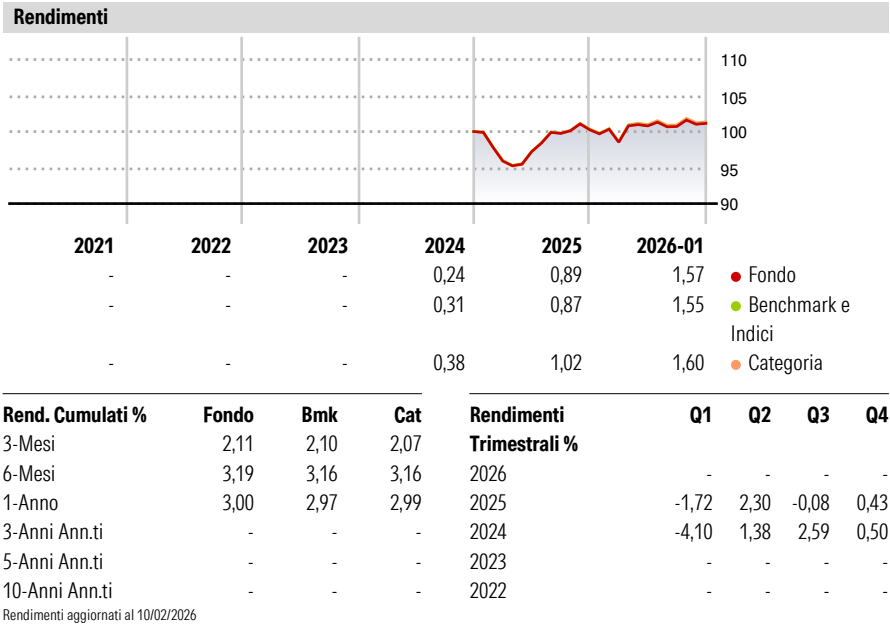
Rendimenti

110
105
100
95
90

| 2021 | 2022 | 2023 | 2024 | 2025 | 2026-01 | |
|---|---|---|---|---|---|---|
| - | - | - | 0,24 | 0,89 | 1,57 | Fondo |
| - | - | - | 0,31 | 0,87 | 1,55 | Benchmark e Indici |
| - | - | - | 0,38 | 1,02 | 1,60 | Categoria |

| Rend. Cumulati % | Fondo | Bmk | Cat |
|---|---|---|---|
| 3-Mesi | 2,11 | 2,10 | 2,07 |
| 6-Mesi | 3,19 | 3,16 | 3,16 |
| 1-Anno | 3,00 | 2,97 | 2,99 |
| 3-Anni Ann.ti | - | - | - |
| 5-Anni Ann.ti | - | - | - |
| 10-Anni Ann.ti | - | - | - |

Rendimenti aggiornati al 10/02/2026

| Rendimenti Trimestrali % | Q1 | Q2 | Q3 | Q4 |
|---|---|---|---|---|
| 2026 | - | - | - | - |
| 2025 | -1,72 | 2,30 | -0,08 | 0,43 |
| 2024 | -4,10 | 1,38 | 2,59 | 0,50 |
| 2023 | - | - | - | - |
| 2022 | - | - | - | - |